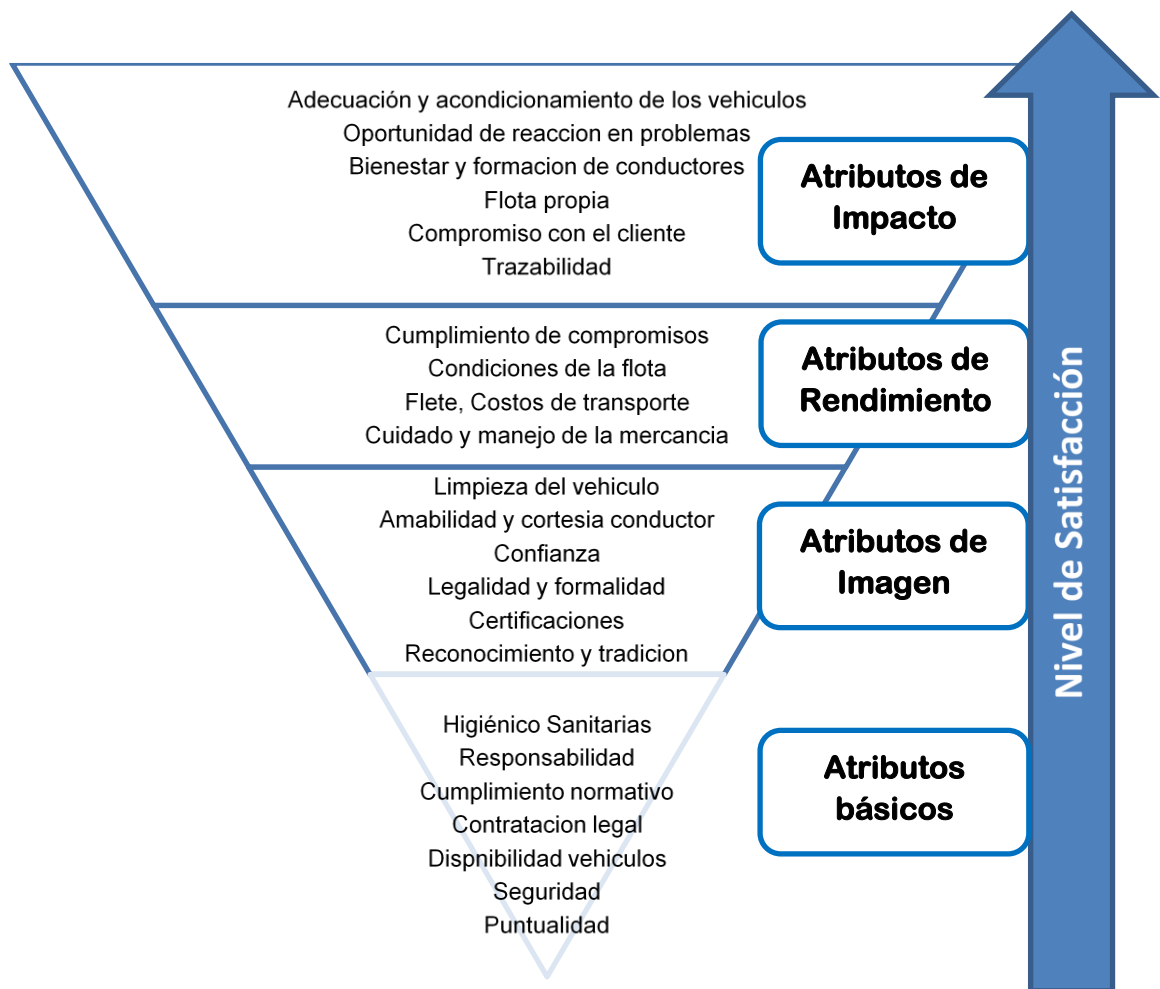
Adecuación y acondicionamiento de los vehiculos
Oportunidad de reaccion en problemas
Bienestar y formacion de conductores
Flota propia
Compromiso con el cliente
Trazabilidad

Atributos de Impacto

Cumplimiento de compromisos
Condiciones de la flota
Flete, Costos de transporte
Cuidado y manejo de la mercancia

Atributos de Rendimiento

Limpieza del vehiculo
Amabilidad y cortesia conductor
Confianza
Legalidad y formalidad
Certificaciones
Reconocimiento y tradicion

Atributos de Imagen

Higiénico Sanitarias
Responsabilidad
Cumplimiento normativo
Contratacion legal
Dispnibilidad vehiculos
Seguridad
Puntualidad

Atributos básicos

Nivel de Satisfacción